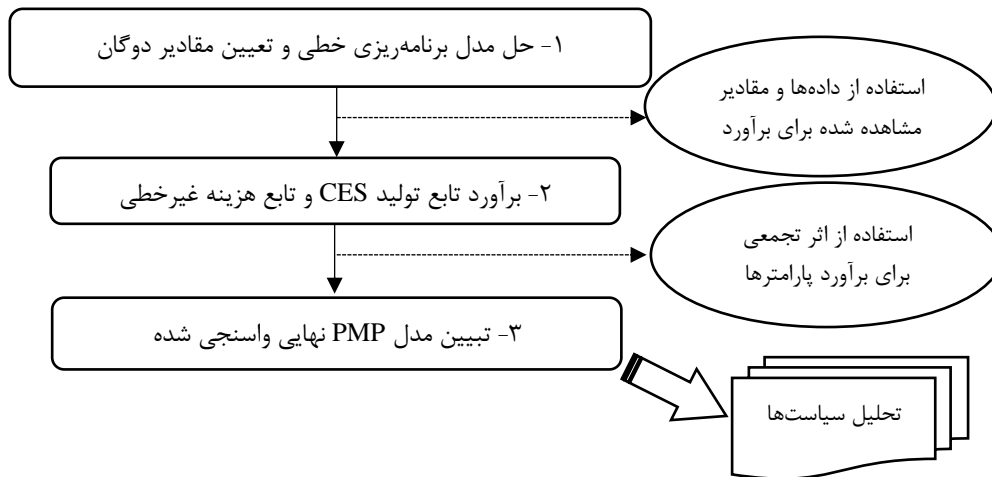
۱- حل مدل برنامه‌ریزی خطی و تعیین مقادیر دوگان

استفاده از داده‌ها و مقادیر مشاهده شده برای برآورد

۲- برآورد تابع تولید CES و تابع هزینه غیرخطی

استفاده از اثر تجمعی برای برآورد پارامترها

۳- تبیین مدل PMP نهایی واسنجی شده

تحلیل سیاست‌ها